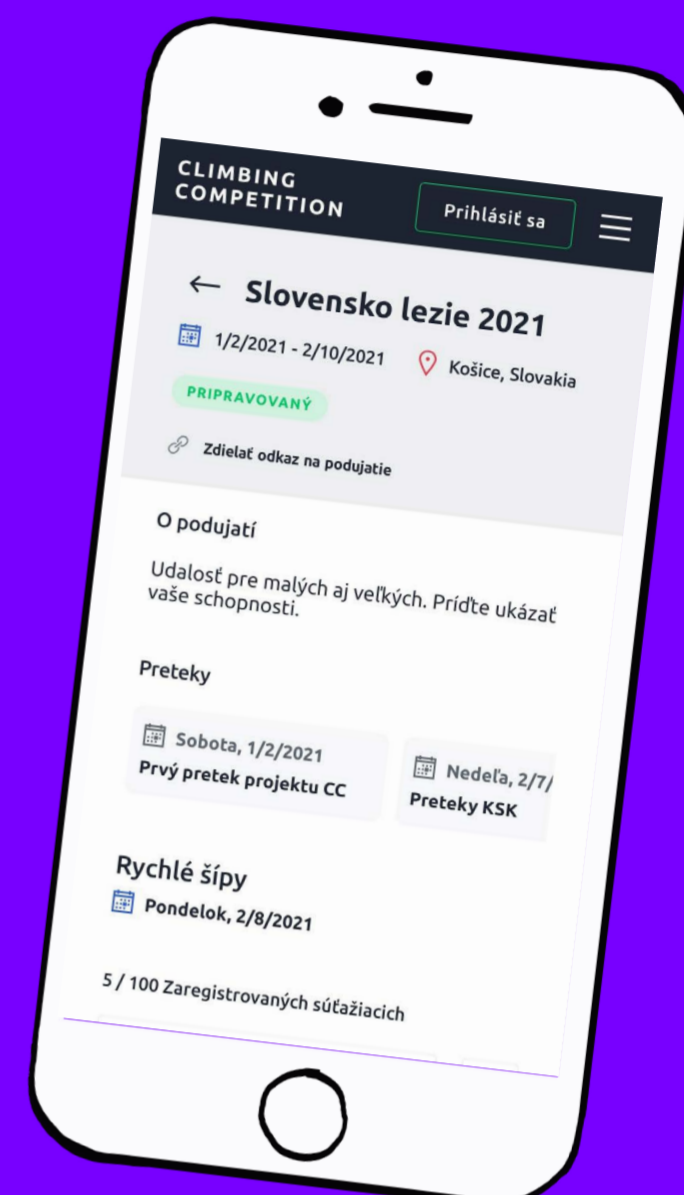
CLIMBING COMPETITION

Prihlásiť sa

← Slovensko lezie 2021

1/2/2021 - 2/10/2021

Košice, Slovakia

PRIPRAVOVANÝ

Zdielať odkaz na podujatie

O podujatí

Udalosť pre malých aj veľkých. Príďte ukázať vaše schopnosti.

Preteky

Sobota, 1/2/2021
Prvý pretek projektu CC

Nedeľa, 2/7/
Preteky KSK

Rychlé šípy

Pondelok, 2/8/2021

5 / 100 Zaregistrovaných súťažiacich